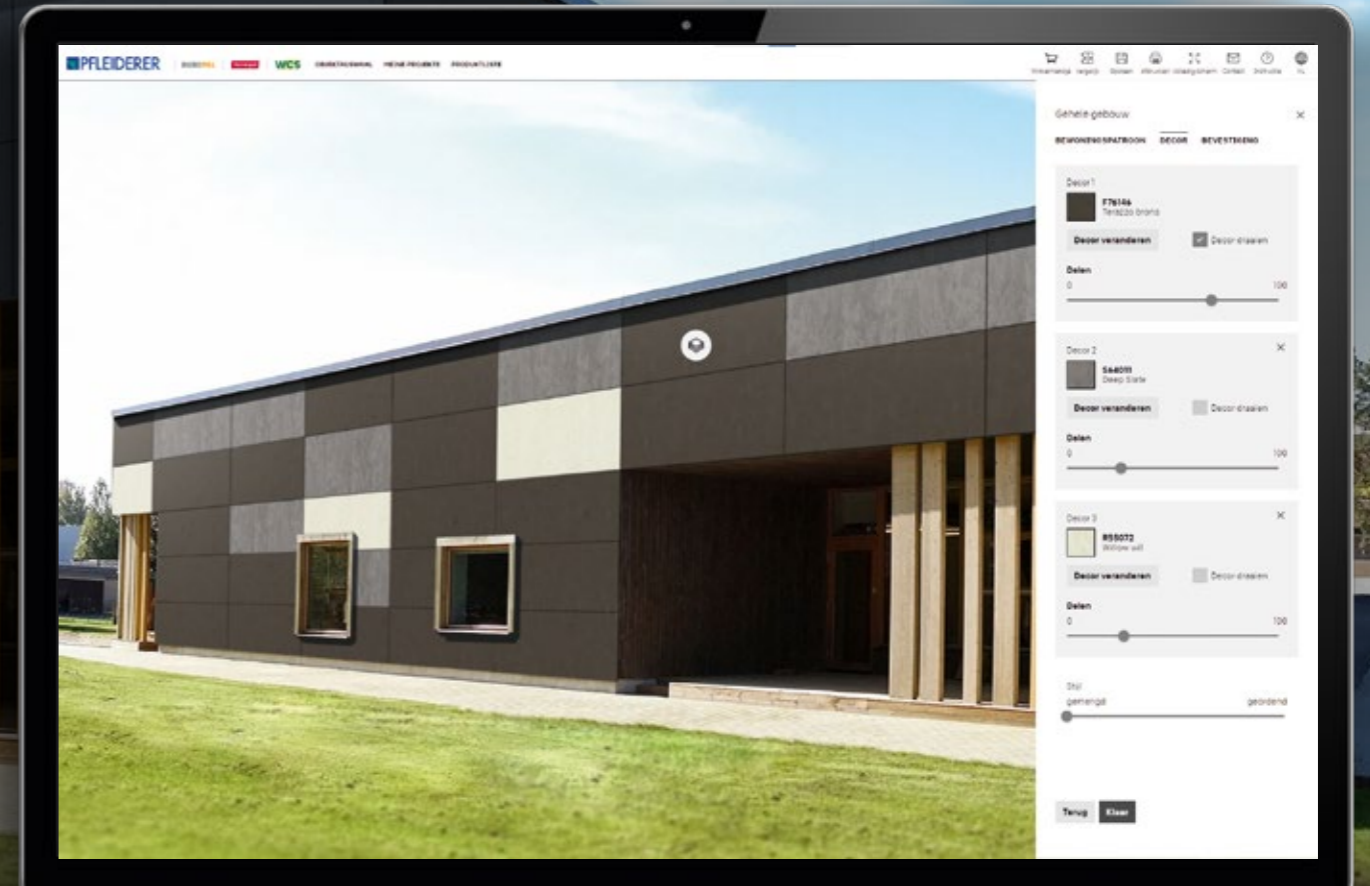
PFLEIDERER | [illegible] | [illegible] | WCS | OBJECTAUSWAHL | MEINE PROJEKTE | PRODUKTLISTE

Inmaterialija | Vergelijk | Opslaan | Afdrukken | Volledig scherm | Contact | Instructie | NL

Gehele gebouw

BEWONINGSPATROON | DECOR | BEVESTIGING

Decor 1
F76146
Terazzo brons
Decor veranderen
Decor draaien
Delen
0
100

Decor 2
S64011
Deep Slate
Decor veranderen
Decor draaien
Delen
0
100

Decor 3
R55072
Willow wit
Decor veranderen
Decor draaien
Delen
0
100

Stijl
gemengd
geordend

Terug
Klaar